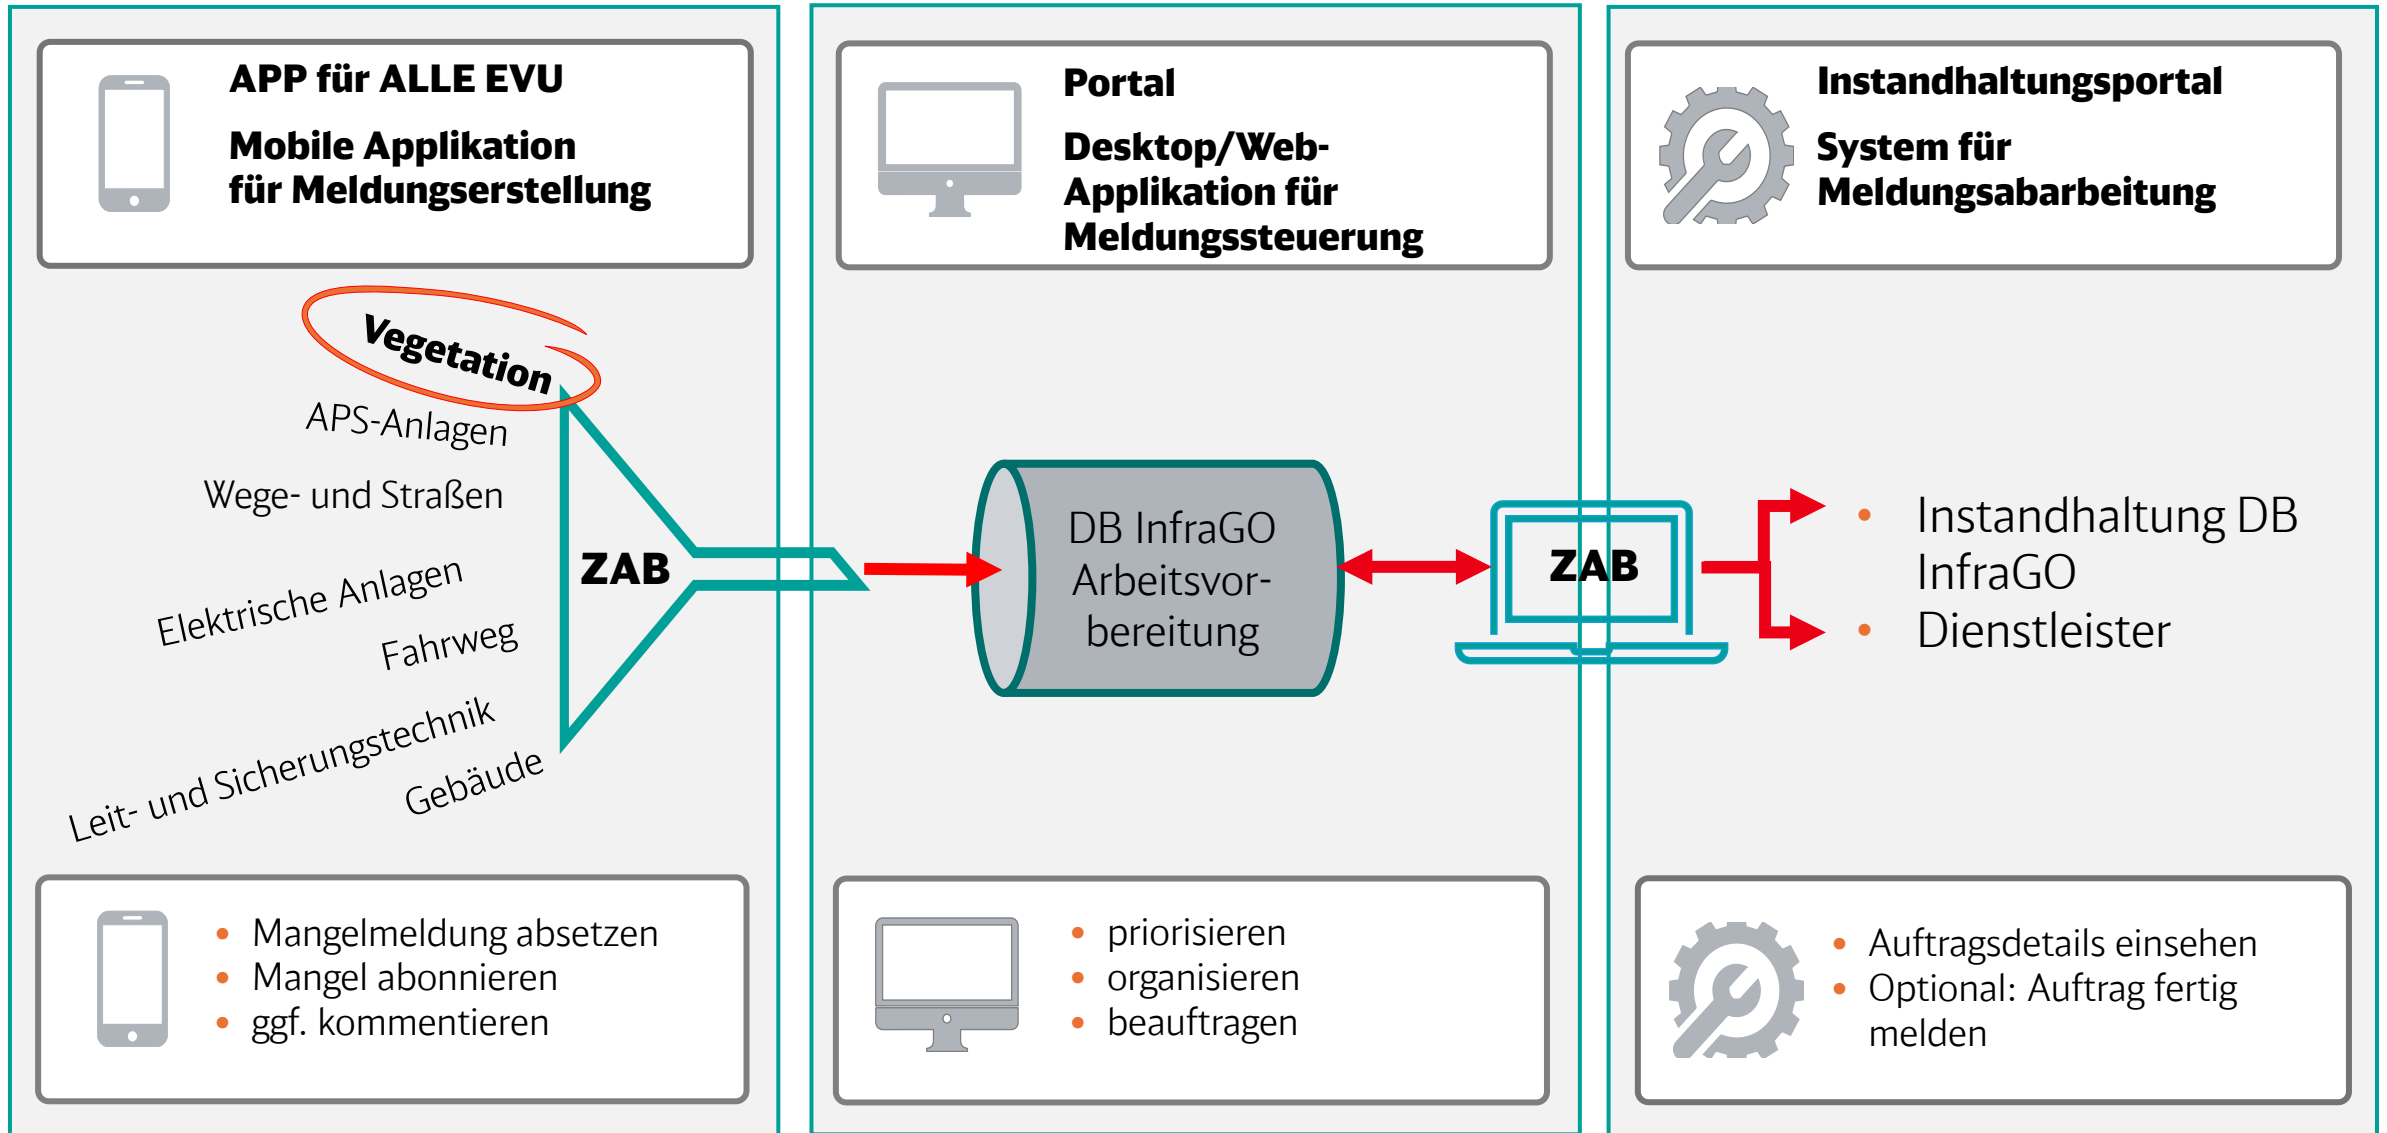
APP für ALLE EVU

Mobile Applikation für Meldungserstellung

Portal

Desktop/Web-Applikation für Meldungssteuerung

Instandhaltungsportal

System für Meldungsabarbeitung

Vegetation

APS-Anlagen

Wege- und Straßen

Elektrische Anlagen

Fahrweg

Leit- und Sicherungstechnik

Gebäude

ZAB

DB InfraGO Arbeitsvorbereitung

ZAB

- Instandhaltung DB InfraGO
- Dienstleister

- Mangelmeldung absetzen
- Mangel abonnieren
- ggf. kommentieren

- priorisieren
- organisieren
- beauftragen

- Auftragsdetails einsehen
- Optional: Auftrag fertig melden